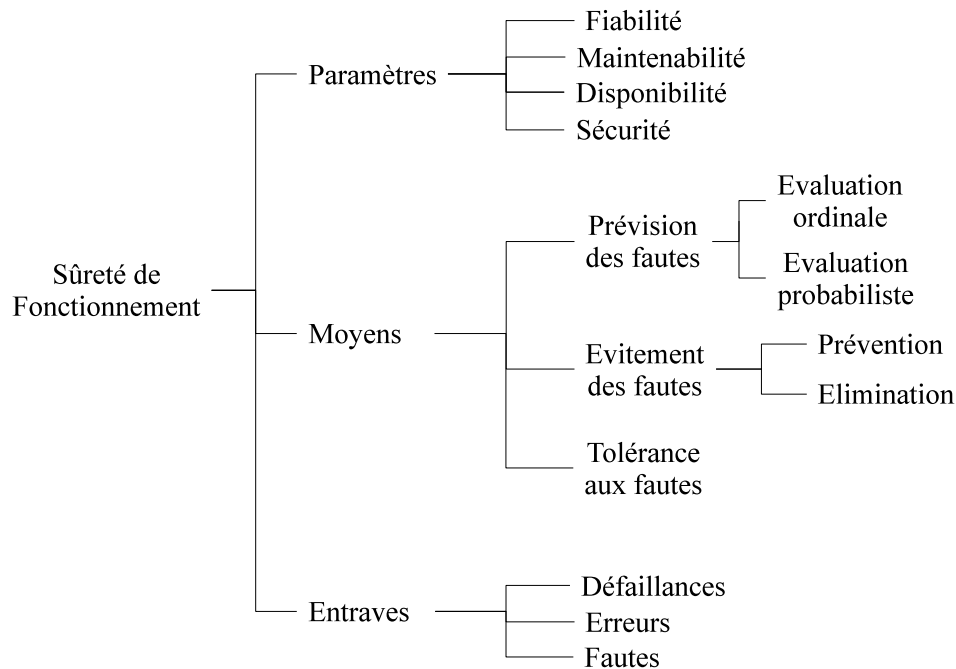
Sûreté de Fonctionnement

Paramètres

Fiabilité

Maintenabilité

Disponibilité

Sécurité

Moyens

Prévision des fautes

Evaluation ordinale

Evaluation probabiliste

Evitement des fautes

Prévention

Elimination

Tolérance aux fautes

Entraves

Défaillances

Erreurs

Fautes